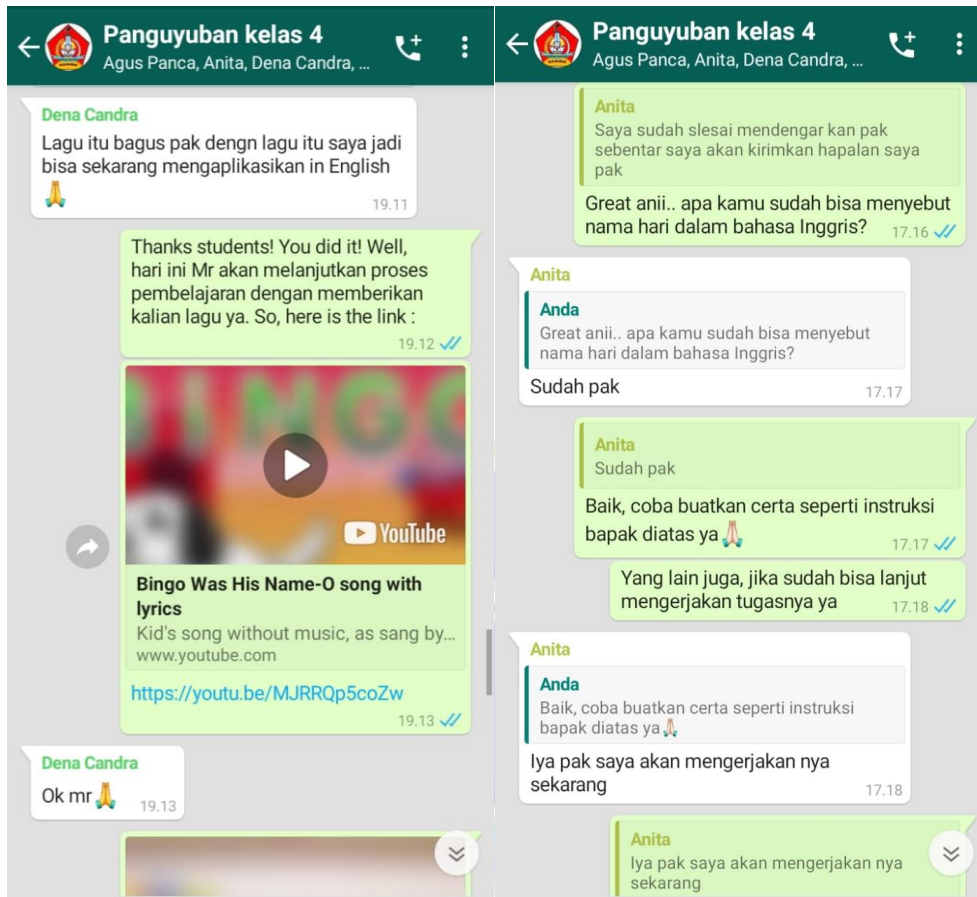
Panguyuban kelas 4
Agus Panca, Anita, Dena Candra, ...

Dena Candra
Lagu itu bagus pak dengn lagu itu saya jadi bisa sekarang mengaplikasikan in English 🙏
19.11

Thanks students! You did it! Well, hari ini Mr akan melanjutkan proses pembelajaran dengan memberikan kalian lagu ya. So, here is the link :
19.12

YouTube
Bingo Was His Name-O song with lyrics
Kid's song without music, as sang by...
www.youtube.com
https://youtu.be/MJRRQp5coZw
19.13

Dena Candra
Ok mr🙏 19.13

Panguyuban kelas 4
Agus Panca, Anita, Dena Candra, ...

Anita
Saya sudah slesai mendengar kan pak sebentar saya akan kirimkan hapalan saya pak
Great anii.. apa kamu sudah bisa menyebut nama hari dalam bahasa Inggris? 17.16

Anita
Anda
Great anii.. apa kamu sudah bisa menyebut nama hari dalam bahasa Inggris?
Sudah pak 17.17

Anita
Sudah pak
Baik, coba buatkan certa seperti instruksi bapak diatas ya🙏 17.17

Yang lain juga, jika sudah bisa lanjut mengerjakan tugasnya ya 17.18

Anita
Anda
Baik, coba buatkan certa seperti instruksi bapak diatas ya🙏
Iya pak saya akan mengerjakan nya sekarang 17.18

Anita
Iya pak saya akan mengerjakan nya sekarang